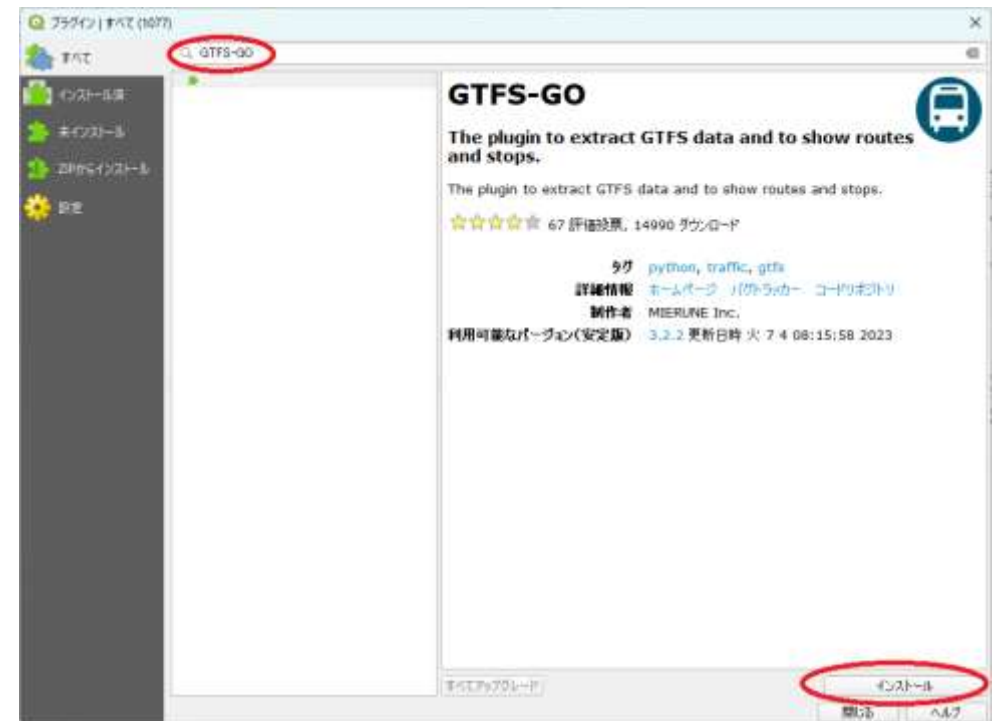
プラグイン | すべて (1077)

×

すべて

GTFS-GO

インストール済

未インストール

ZIPからインストール

設定

GTFS-GO

The plugin to extract GTFS data and to show routes and stops.

The plugin to extract GTFS data and to show routes and stops.

67 評価投票, 14990 ダウンロード

タグ python, traffic, gtfs
詳細情報 ホームページ バグトラッカー コードリポジトリ
制作者 MIERUNE Inc.
利用可能なバージョン(安定版) 3.2.2 更新日時 火 7 4 08:15:58 2023

すべてアップグレード

インストール

閉じる

ヘルプ